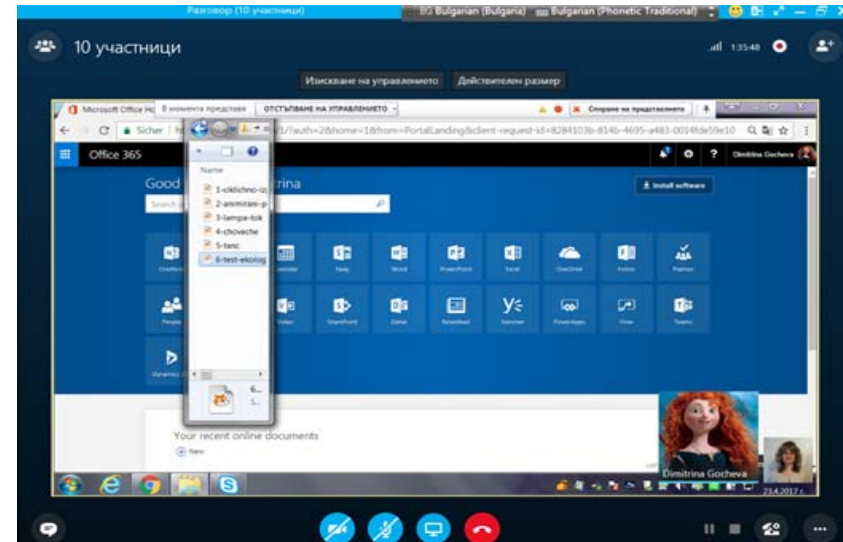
Разговор (10 участници)

BG Bulgarian (Bulgaria) Bulgarian (Phonetic Traditional)

10 участници

1:35:48

Искване на управлението Действителен размер

Microsoft Office Ho В момента представя ОТСТЪПВАНЕ НА УПРАВЛЕНИЕТО Спиране на представянето

Sicher | /?auth=2&home=1&from=PortalLanding&client-request-id=8284103b-814b-4695-a483-0014fde59e10

Office 365

Dimitrina Gocheva

Good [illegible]trina

Search

Install software

Name

1-ciklichno-iz

2-animirani-p

3-lampa-tok

4-choveche

5-tanc

6-test-ekolog

OneNote

Sway

Word

PowerPoint

Excel

OneDrive

Forms

Planner

People

Video

SharePoint

Delve

Newsfeed

Yammer

PowerApps

Flow

Teams

Dynamics

Your recent online documents

New

Dimitrina Gocheva

23.4.2017 г.